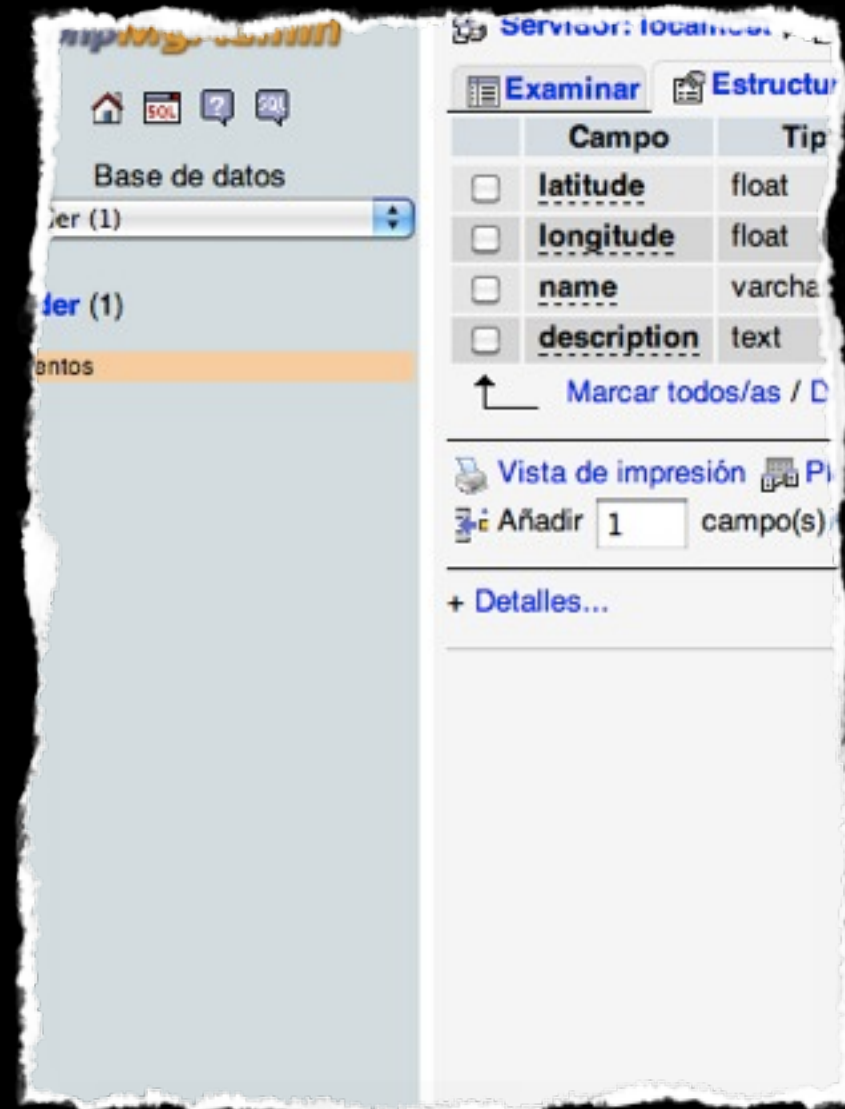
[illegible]

SQL

Base de datos

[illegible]er (1)

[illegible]der (1)

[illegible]entos

Servidor: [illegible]

Examinar | Estructu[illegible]

| | Campo | Tip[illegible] |
|---|---|---|
| | latitude | float |
| | longitude | float |
| | name | varcha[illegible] |
| | description | text |

Marcar todos/as / D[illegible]

Vista de impresión | P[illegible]

Añadir 1 campo(s)

+ Detalles...